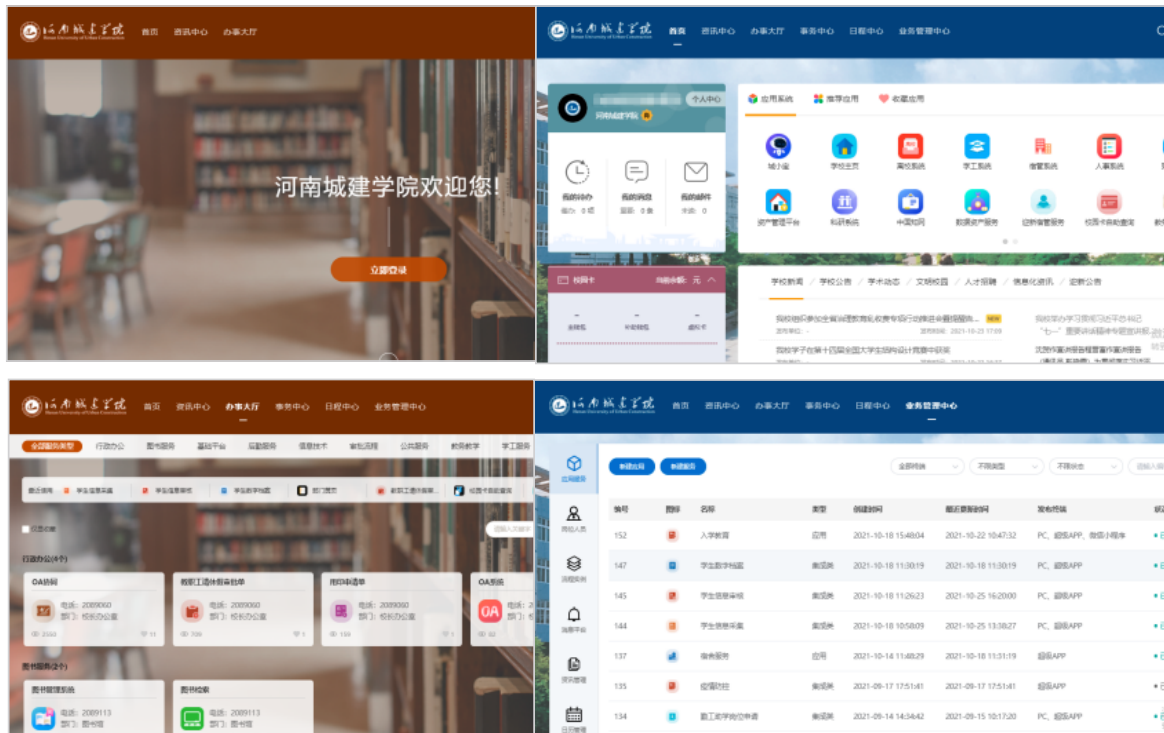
河南城建学院
Henan University of Urban Construction
首页 资讯中心 办事大厅

河南城建学院欢迎您!

立即登录

河南城建学院
Henan University of Urban Construction
首页 资讯中心 办事大厅 事务中心 日程中心 业务管理中心

个人中心
河南城建学院

我的待办
我的消息
我的邮件

校园卡

应用系统 推荐应用 收藏应用

城小金 学校主页 离校系统 学工系统 宿管系统 人事系统
资产管理平台 科研系统 中国知网 数据资产服务 迎新报到服务 校园卡自助查询

学校新闻 学校公告 学术动态 文明校园 人才招聘 信息化资讯 定制公告

我校学子在第十四届全国大学生结构设计竞赛中获奖

河南城建学院
Henan University of Urban Construction
首页 资讯中心 办事大厅 事务中心 日程中心 业务管理中心

全部服务类型 行政办公 图书服务 基础平台 后勤服务 信息技术 审批流程 公共服务 教务教学 学工服务

行政办公(4个)

OA协同
电话: 2089060
部门: 校长办公室

教职工请休假审批单
电话: 2089060
部门: 校长办公室

用印申请单
电话: 2089060
部门: 校长办公室

OA系统
电话: 2089060
部门: 校长办公室

图书服务(2个)

图书管理系统
电话: 2089113
部门: 图书馆

图书检索
电话: 2089113
部门: 图书馆

河南城建学院
Henan University of Urban Construction
首页 资讯中心 办事大厅 事务中心 日程中心 业务管理中心

应用服务
局校人员
流程实例
消息平台
资讯管理
日历管理

新建应用 新建服务
全部终端 不限类型 不限状态

| 编号 | 图标 | 名称 | 类型 | 创建时间 | 最近更新时间 | 发布终端 |
|---|---|---|---|---|---|---|
| 152 | | 入学教育 | 应用 | 2021-10-18 15:48:04 | 2021-10-22 10:47:32 | PC、超级APP、微信小程序 |
| 147 | | 学生数字档案 | 集成类 | 2021-10-18 11:30:19 | 2021-10-18 11:30:19 | PC、超级APP |
| 145 | | 学生信息审核 | 集成类 | 2021-10-18 11:26:23 | 2021-10-25 16:20:00 | PC、超级APP |
| 144 | | 学生信息采集 | 集成类 | 2021-10-18 10:58:09 | 2021-10-25 13:38:27 | PC、超级APP |
| 137 | | 宿舍服务 | 应用 | 2021-10-14 11:48:29 | 2021-10-18 11:51:19 | 超级APP |
| 135 | | 疫情防控 | 集成类 | 2021-09-17 17:51:41 | 2021-09-17 17:51:41 | 超级APP |
| 134 | | 勤工助学岗位申请 | 集成类 | 2021-09-14 14:34:42 | 2021-09-15 10:17:20 | PC、超级APP |